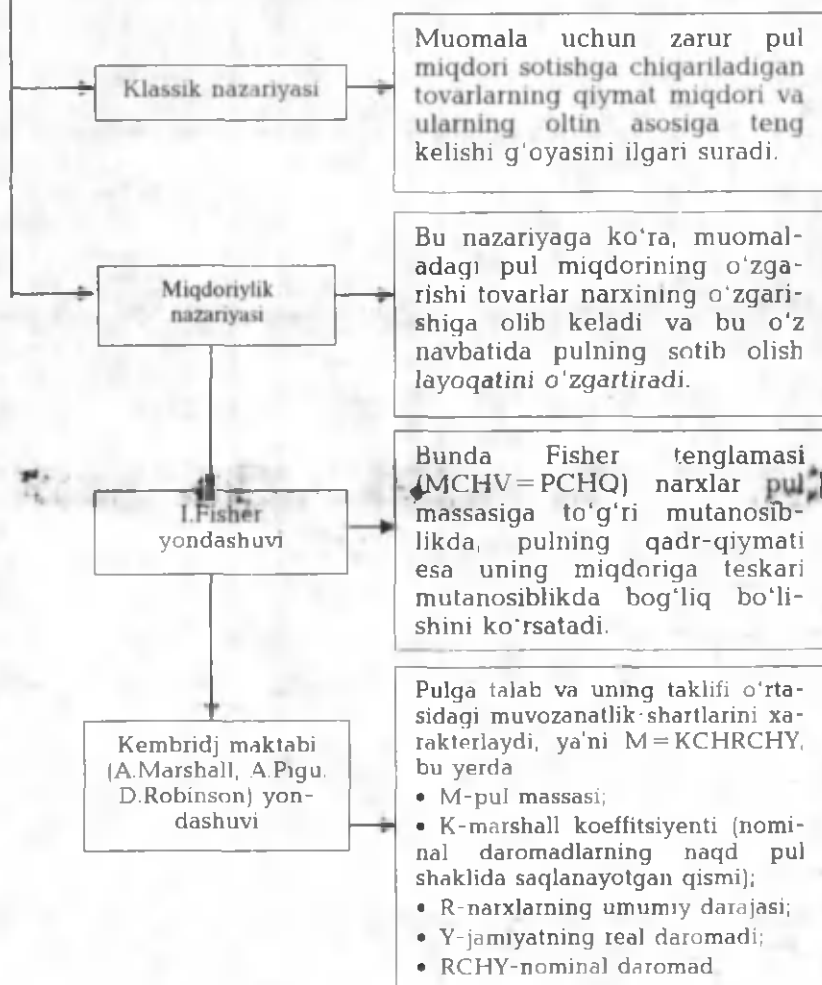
Klassik nazariyasi

Muomala uchun zarur pul miqdori sotishga chiqariladigan tovarlarning qiymat miqdori va ularning oltin asosiga teng kelishi g'oyasini ilgari suradi.

Miqdoriylik nazariyasi

Bu nazariyaga ko'ra, muomaladagi pul miqdorining o'zgarishi tovarlar narxining o'zgarishiga olib keladi va bu o'z navbatida pulning sotib olish layoqatini o'zgartiradi.

I.Fisher yondashuvi

Bunda Fisher tenglamasi (MCHV = PCHQ) narxlar pul massasiga to'g'ri mutanosiblikda, pulning qadr-qiymati esa uning miqdoriga teskari mutanosiblikda bog'liq bo'lishini ko'rsatadi.

Kembridj maktabi (A.Marshall, A.Pigu, D.Robinson) yondashuvi

Pulga talab va uning taklifi o'rtasidagi muvozanatlik shartlarini xarakterlaydi, ya'ni M = KCHRCHY, bu yerda
• M-pul massasi;
• K-marshall koeffitsiyenti (nominal daromadlarning naqd pul shaklida saqlanayotgan qismi);
• R-narxlarning umumiy darajasi;
• Y-jamiyatning real daromadi;
• RCHY-nominal daromad.